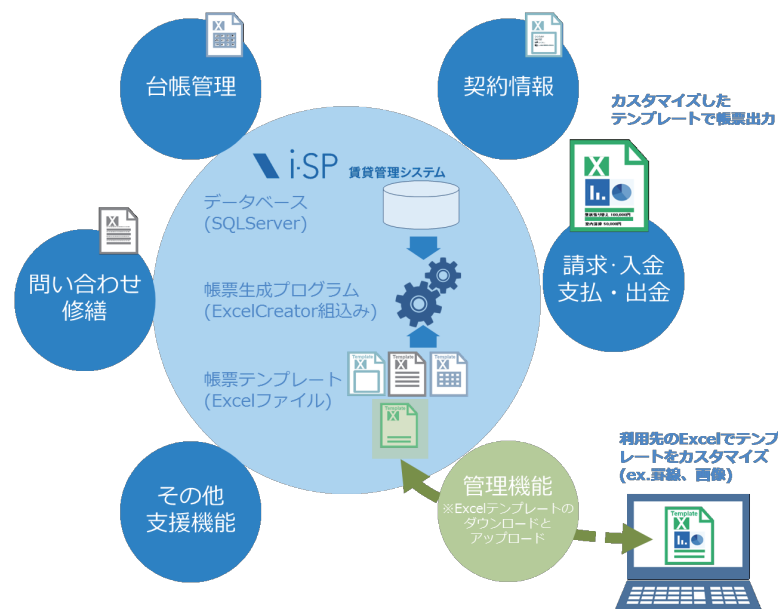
台帳管理

契約情報

カスタマイズしたテンプレートで帳票出力

i·SP 賃貸管理システム

データベース (SQLServer)

帳票生成プログラム (ExcelCreator組込み)

帳票テンプレート (Excelファイル)

Template

問い合わせ修繕

請求·入金 支払・出金

利用先のExcelでテンプレートをカスタマイズ (ex.罫線、画像)

管理機能
※Excelテンプレートのダウンロードとアップロード

その他支援機能

Template